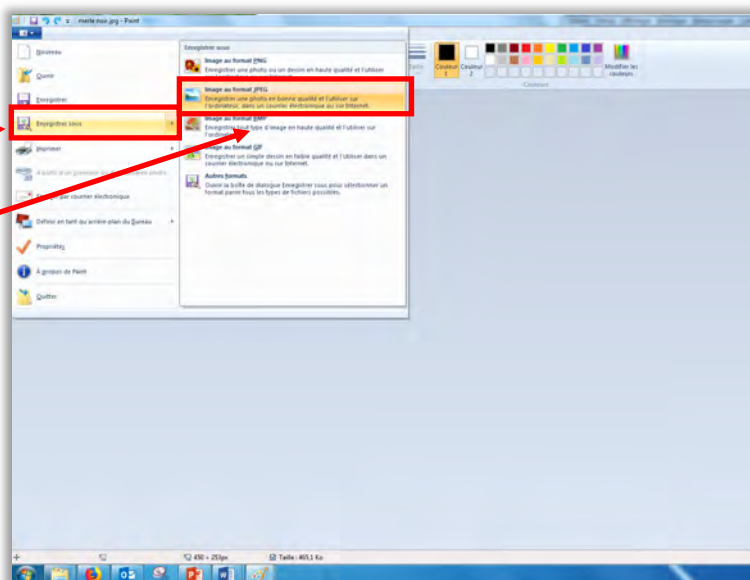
merle noir.jpg - Paint

Nouveau

Ouvrir

Enregistrer

Enregistrer sous

Imprimer

À partir d'un scanneur ou d'un appareil photo

Envoyer par courrier électronique

Définir en tant qu'arrière-plan du Bureau

Propriétés

À propos de Paint

Quitter

Enregistrer sous

Image au format PNG
Enregistrer une photo ou un dessin en haute qualité et l'utiliser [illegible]

Image au format JPEG
Enregistrer une photo en bonne qualité et l'utiliser sur l'ordinateur, dans un courrier électronique ou sur Internet.

Image au format BMP
Enregistrer tout type d'image en haute qualité et l'utiliser sur l'ordinateur.

Image au format GIF
Enregistrer un simple dessin en faible qualité et l'utiliser dans un courrier électronique ou sur Internet.

Autres formats
Ouvrir la boîte de dialogue Enregistrer sous pour sélectionner un format parmi tous les types de fichiers possibles.

Couleur 1

Couleur 2

Modifier les couleurs

Couleurs

450 × 253px

Taille : 465,1 Ko